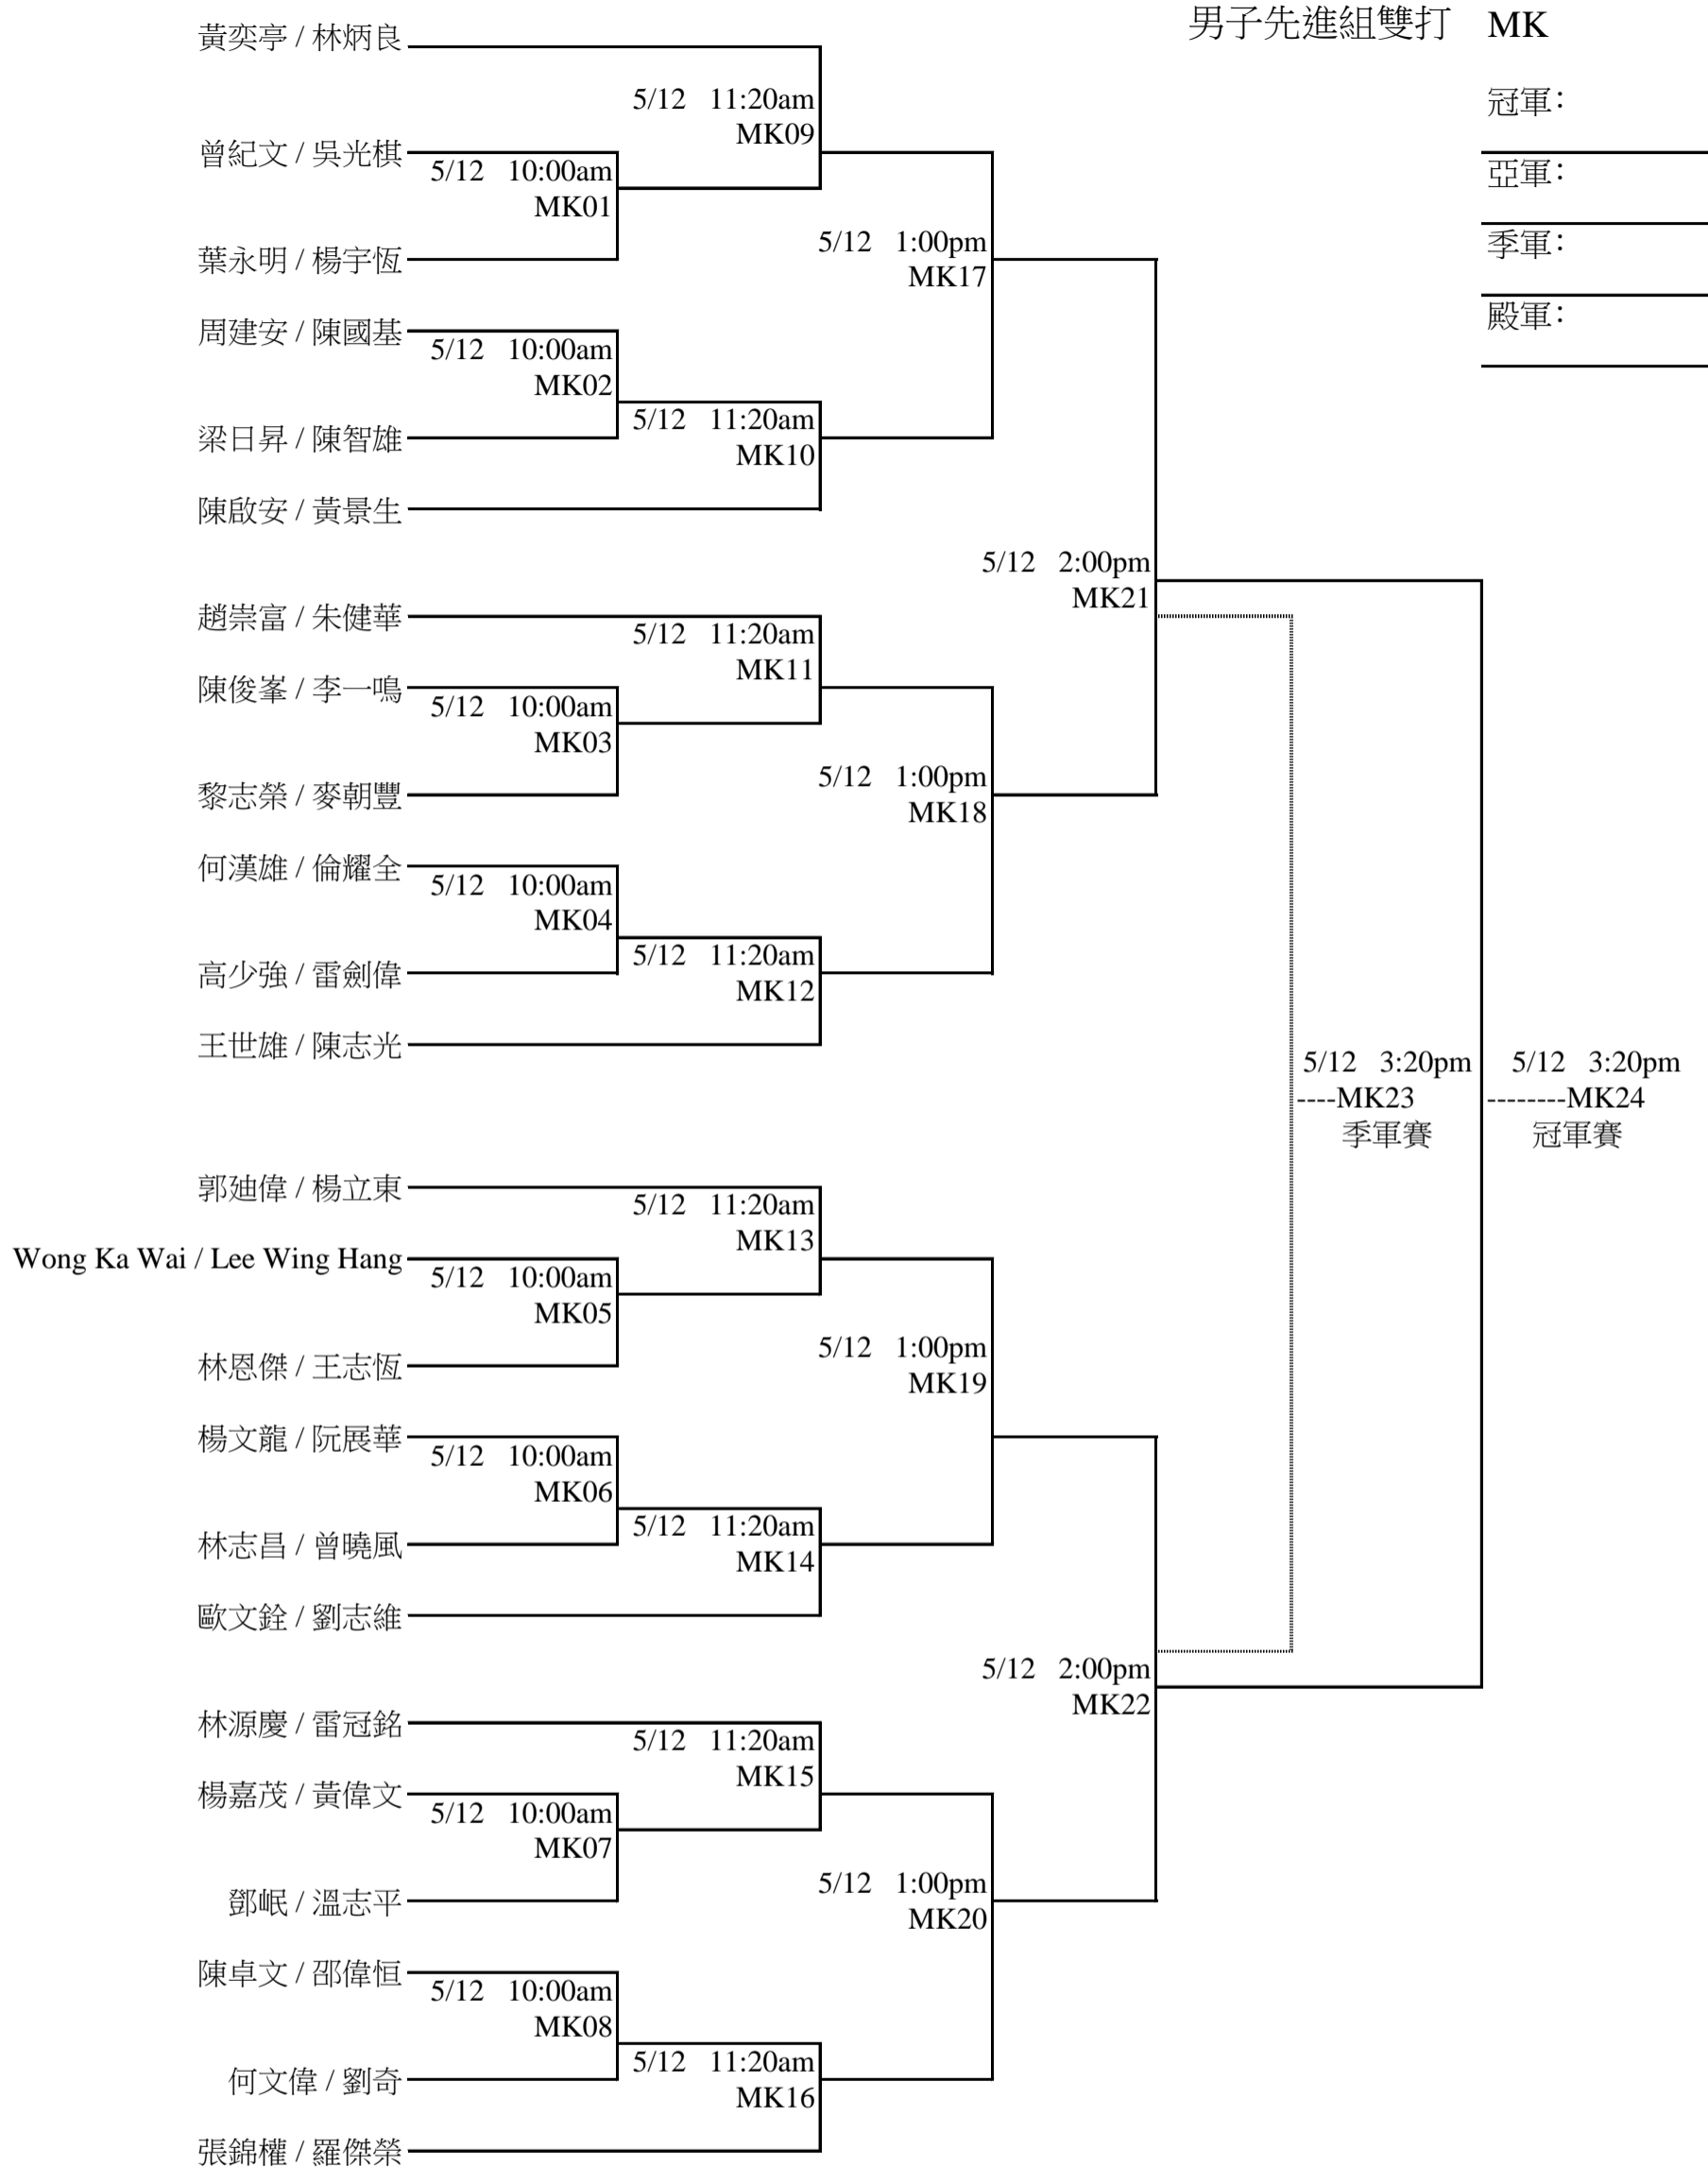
男子先進組雙打 MK

冠軍:

亞軍:

季軍:

殿軍:

黃奕亭 / 林炳良

5/12 11:20am
MK09

曾紀文 / 吳光棋

5/12 10:00am
MK01

葉永明 / 楊宇恆

5/12 1:00pm
MK17

周建安 / 陳國基

5/12 10:00am
MK02

梁日昇 / 陳智雄

5/12 11:20am
MK10

陳啟安 / 黃景生

5/12 2:00pm
MK21

趙崇富 / 朱健華

5/12 11:20am
MK11

陳俊峯 / 李一鳴

5/12 10:00am
MK03

黎志榮 / 麥朝豐

5/12 1:00pm
MK18

何漢雄 / 倫耀全

5/12 10:00am
MK04

高少強 / 雷劍偉

5/12 11:20am
MK12

王世雄 / 陳志光

5/12 3:20pm
----MK23
季軍賽

5/12 3:20pm
--------MK24
冠軍賽

郭廸偉 / 楊立東

5/12 11:20am
MK13

Wong Ka Wai / Lee Wing Hang

5/12 10:00am
MK05

林恩傑 / 王志恆

5/12 1:00pm
MK19

楊文龍 / 阮展華

5/12 10:00am
MK06

林志昌 / 曾曉風

5/12 11:20am
MK14

歐文銓 / 劉志維

5/12 2:00pm
MK22

林源慶 / 雷冠銘

5/12 11:20am
MK15

楊嘉茂 / 黃偉文

5/12 10:00am
MK07

鄧岷 / 溫志平

5/12 1:00pm
MK20

陳卓文 / 邵偉恒

5/12 10:00am
MK08

何文偉 / 劉奇

5/12 11:20am
MK16

張錦權 / 羅傑榮